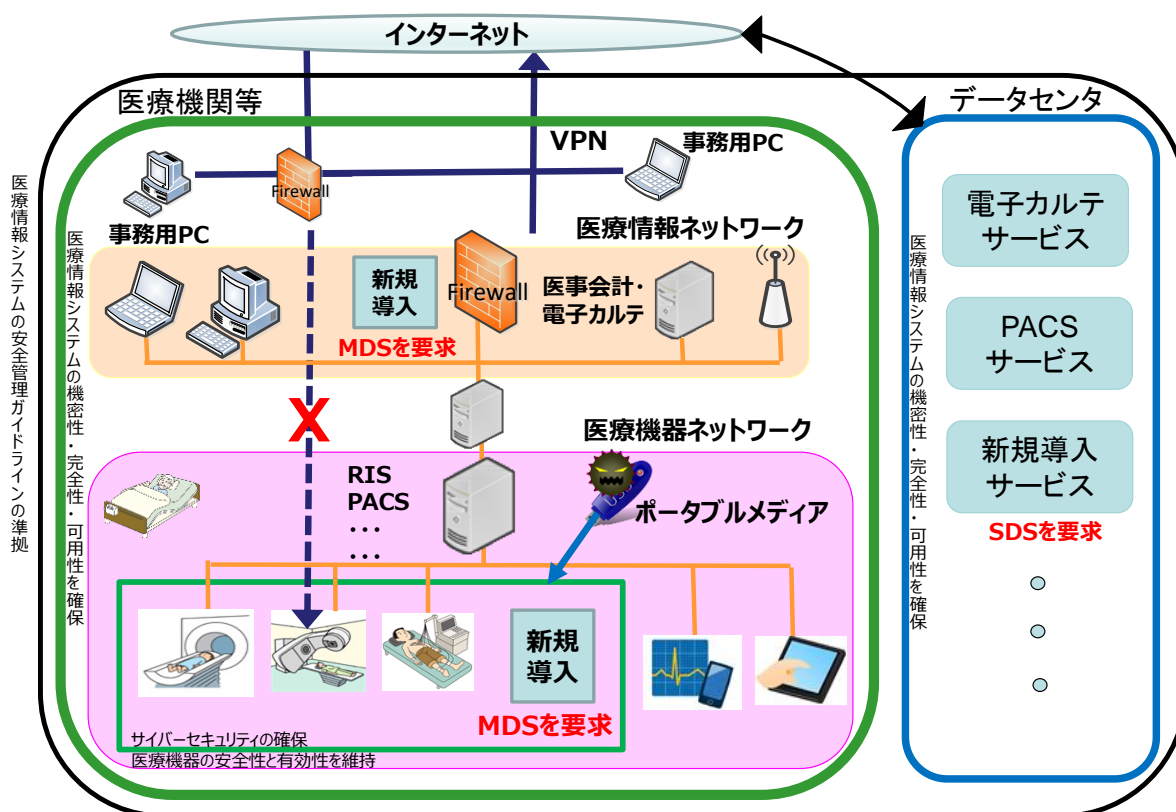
インターネット

医療機関等

データセンタ

VPN

事務用PC

Firewall

事務用PC

医療情報ネットワーク

新規導入

Firewall

医事会計・電子カルテ

MDSを要求

X

医療機器ネットワーク

RIS
PACS
・・・
・・・

ポータブルメディア

新規導入

MDSを要求

サイバーセキュリティの確保
医療機器の安全性と有効性を維持

医療情報システムの安全管理ガイドラインの準拠

医療情報システムの機密性・完全性・可用性を確保

電子カルテサービス

PACSサービス

新規導入サービス

SDSを要求

医療情報システムの機密性・完全性・可用性を確保